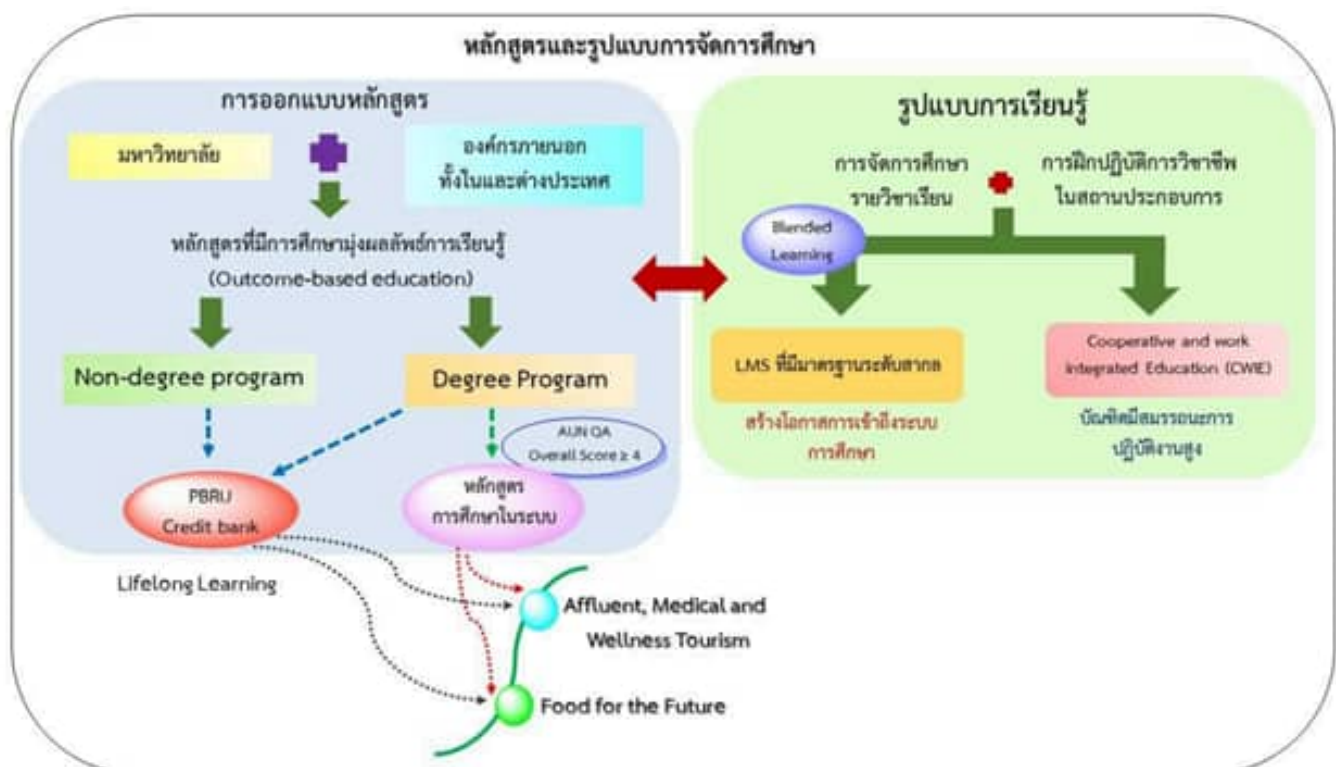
หลักสูตรและรูปแบบการจัดการศึกษา

การออกแบบหลักสูตร

มหาวิทยาลัย

องค์กรภายนอก ทั้งในและต่างประเทศ

หลักสูตรที่มีการศึกษามุ่งผลลัพธ์การเรียนรู้ (Outcome-based education)

Non-degree program

Degree Program

AUN QA Overall Score ≥ 4

PBRU Credit bank

หลักสูตร การศึกษาในระบบ

Lifelong Learning

Affluent, Medical and Wellness Tourism

Food for the Future

รูปแบบการเรียนรู้

การจัดการศึกษา รายวิชาเรียน

การฝึกปฏิบัติการวิชาชีพ ในสถานประกอบการ

Blended Learning

LMS ที่มีมาตรฐานระดับสากล

สร้างโอกาสการเข้าถึงระบบ การศึกษา

Cooperative and work Integrated Education (CWIE)

บัณฑิตมีสมรรถนะการ ปฏิบัติงานสูง